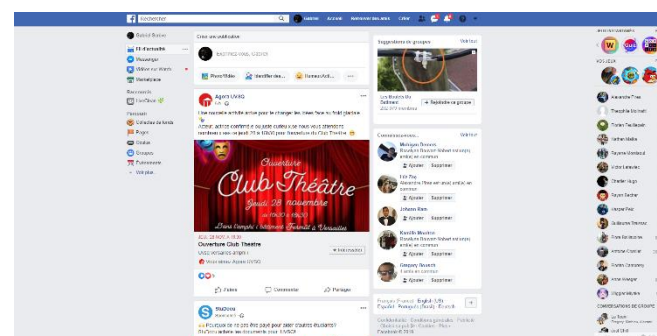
Rechercher

Accueil

Créer une publication

Photo/Vidéo

Identifier des...

Humeur/Acti...

Agora UVSQ

Une nouvelle activité arrive pour te changer les idées face au froid glacial !
Acteur, acteur confirmé ou juste curieux à se lancer dans ...

Ouverture Club Théâtre

Jeudi 28 novembre

Ouverture Club Theatre

J'aime

Commenter

Partager

StuDocu

Suggestions de groupes

Voir tout

Rejoindre le groupe

Connaissances...

Voir tout

Ajouter

Supprimer

Ajouter

Supprimer

Ajouter

Supprimer

Ajouter

Supprimer

Ajouter

Supprimer

Français (France) · English (US) · Español · Português (Brasil) · Deutsch

CONVERSATIONS DE GROUPE